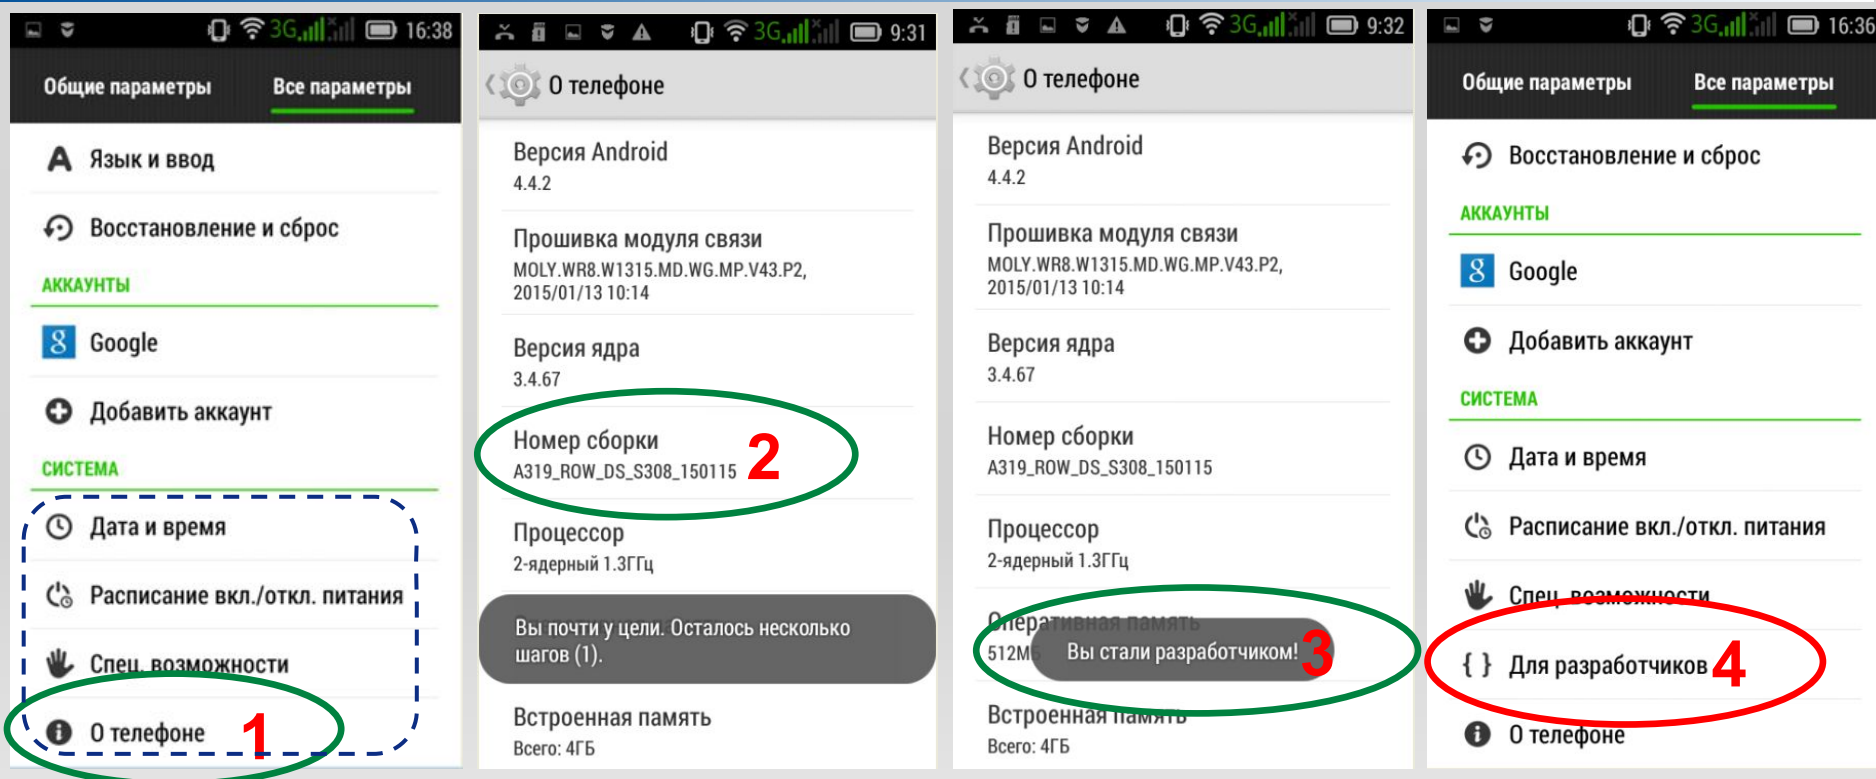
3G 16:38

Общие параметры Все параметры

Язык и ввод

Восстановление и сброс

АККАУНТЫ

Google

Добавить аккаунт

СИСТЕМА

Дата и время

Расписание вкл./откл. питания

Спец. возможности

О телефоне 1

3G 9:31

О телефоне

Версия Android
4.4.2

Прошивка модуля связи
MOLY.WR8.W1315.MD.WG.MP.V43.P2, 2015/01/13 10:14

Версия ядра
3.4.67

Номер сборки
A319_ROW_DS_S308_150115 2

Процессор
2-ядерный 1.3ГГц

Вы почти у цели. Осталось несколько шагов (1).

Встроенная память
Всего: 4ГБ

3G 9:32

О телефоне

Версия Android
4.4.2

Прошивка модуля связи
MOLY.WR8.W1315.MD.WG.MP.V43.P2, 2015/01/13 10:14

Версия ядра
3.4.67

Номер сборки
A319_ROW_DS_S308_150115

Процессор
2-ядерный 1.3ГГц

Оперативная память
512М

Вы стали разработчиком! 3

Встроенная память
Всего: 4ГБ

3G 16:36

Общие параметры Все параметры

Восстановление и сброс

АККАУНТЫ

Google

Добавить аккаунт

СИСТЕМА

Дата и время

Расписание вкл./откл. питания

Спец. возможности

{ } Для разработчиков 4

О телефоне